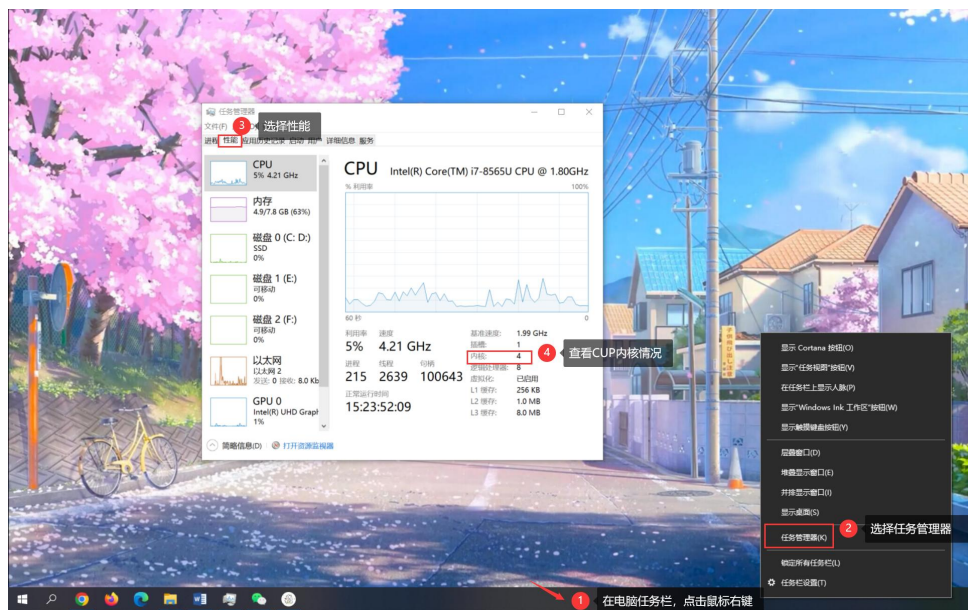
任务管理器
文件(F)
3 选择性能
进程 性能 应用历史记录 启动 用户 详细信息 服务

CPU
5% 4.21 GHz
内存
4.9/7.8 GB (63%)
磁盘 0 (C: D:)
SSD
0%
磁盘 1 (E:)
可移动
0%
磁盘 2 (F:)
可移动
0%
以太网
以太网 2
发送: 0 接收: 8.0 Kb
GPU 0
Intel(R) UHD Graph
1%

CPU Intel(R) Core(TM) i7-8565U CPU @ 1.80GHz
% 利用率 100%
60 秒 0
利用率 速度
5% 4.21 GHz
进程 线程 句柄
215 2639 100643
正常运行时间
15:23:52:09
基准速度: 1.99 GHz
插槽: 1
内核: 4
逻辑处理器: 8
虚拟化: 已启用
L1 缓存: 256 KB
L2 缓存: 1.0 MB
L3 缓存: 8.0 MB
4 查看CUP内核情况

简略信息(D) 打开资源监视器

显示 Cortana 按钮(O)
显示"任务视图"按钮(V)
在任务栏上显示人脉(P)
显示"Windows Ink 工作区"按钮(W)
显示触摸键盘按钮(Y)
层叠窗口(D)
堆叠显示窗口(E)
并排显示窗口(I)
显示桌面(S)
任务管理器(K)
2 选择任务管理器
锁定所有任务栏(L)
任务栏设置(T)
1 在电脑任务栏，点击鼠标右键